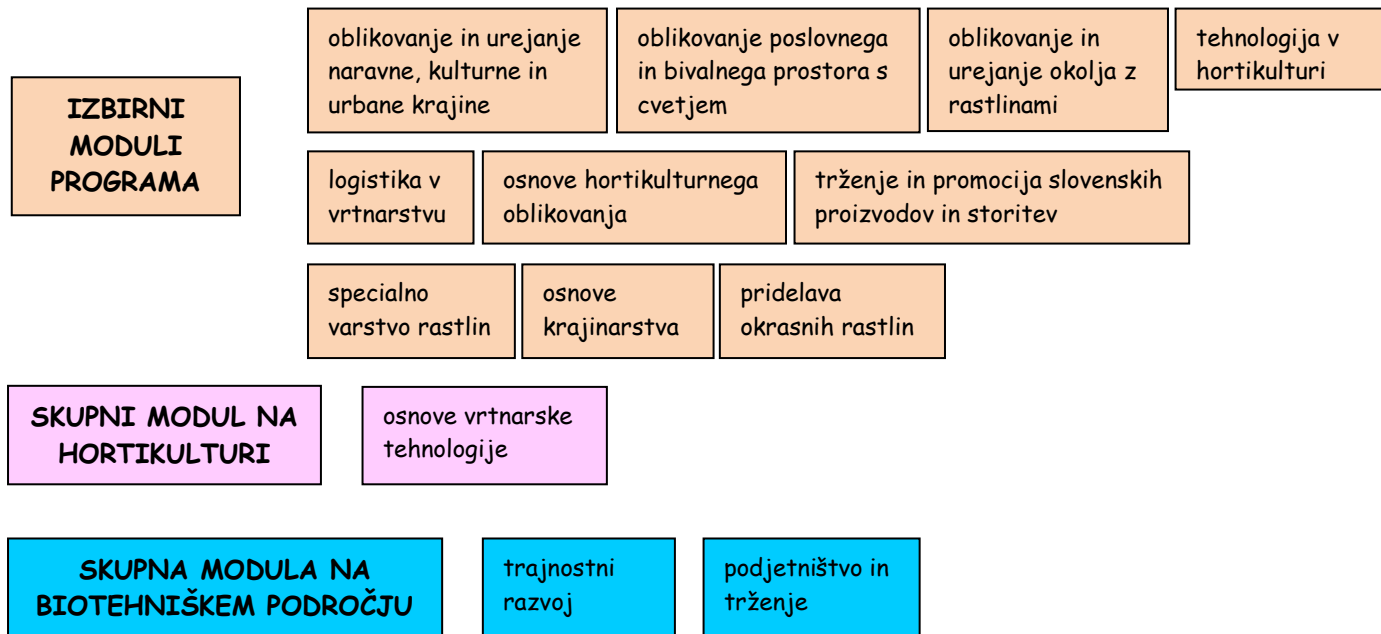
IZBIRNI MODULI PROGRAMA

oblikovanje in urejanje naravne, kulturne in urbane krajine

oblikovanje poslovnega in bivalnega prostora s cvetjem

oblikovanje in urejanje okolja z rastlinami

tehnologija v hortikulturi

logistika v vrtnarstvu

osnove hortikulturnega oblikovanja

trženje in promocija slovenskih proizvodov in storitev

specialno varstvo rastlin

osnove krajinarstva

pridelava okrasnih rastlin

SKUPNI MODUL NA HORTIKULTURI

osnove vrtnarske tehnologije

SKUPNA MODULA NA BIOTEHNIŠKEM PODROČJU

trajnostni razvoj

podjetništvo in trženje